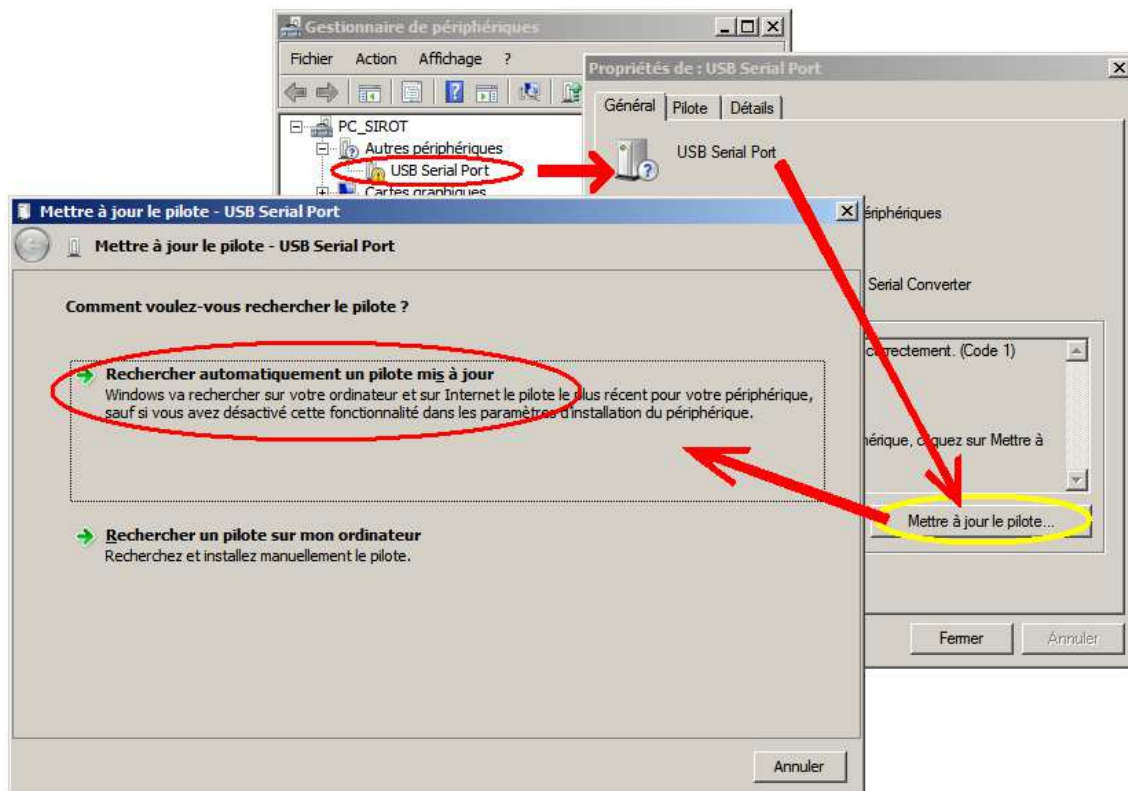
Gestionnaire de périphériques

Fichier Action Affichage ?

PC_SIROT
Autres périphériques
USB Serial Port
Cartes graphiques

Propriétés de : USB Serial Port

Général Pilote Détails

USB Serial Port

ériphériques

Serial Converter

correctement. (Code 1)

érique, cliquez sur Mettre à

Mettre à jour le pilote...

Fermer Annuler

Mettre à jour le pilote - USB Serial Port

Mettre à jour le pilote - USB Serial Port

Comment voulez-vous rechercher le pilote ?

Rechercher automatiquement un pilote mis à jour
Windows va rechercher sur votre ordinateur et sur Internet le pilote le plus récent pour votre périphérique, sauf si vous avez désactivé cette fonctionnalité dans les paramètres d'installation du périphérique.

Rechercher un pilote sur mon ordinateur
Recherchez et installez manuellement le pilote.

Annuler